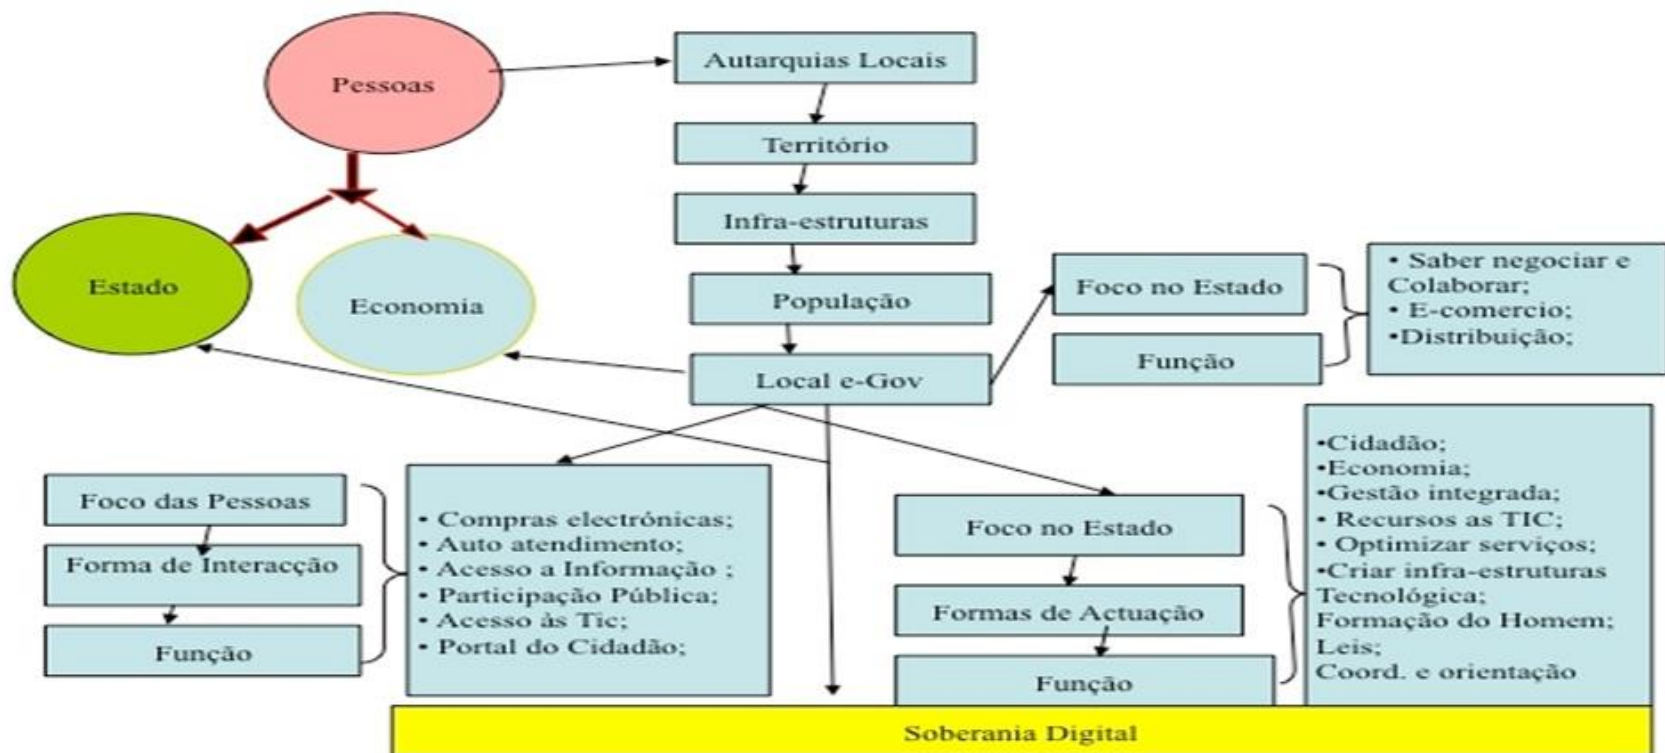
Pessoas

Autarquias Locais

Território

Infra-estruturas

População

Local e-Gov

Estado

Economia

Foco no Estado

Função

• Saber negociar e Colaborar;
• E-comercio;
•Distribuição;

Foco das Pessoas

Forma de Interacção

Função

• Compras electrónicas;
• Auto atendimento;
• Acesso a Informação ;
• Participação Pública;
• Acesso às Tic;
• Portal do Cidadão;

Foco no Estado

Formas de Actuação

Função

•Cidadão;
•Economia;
•Gestão integrada;
• Recursos as TIC;
• Optimizar serviços;
•Criar infra-estruturas Tecnológica;
Formação do Homem;
Leis;
Coord. e orientação

Soberania Digital